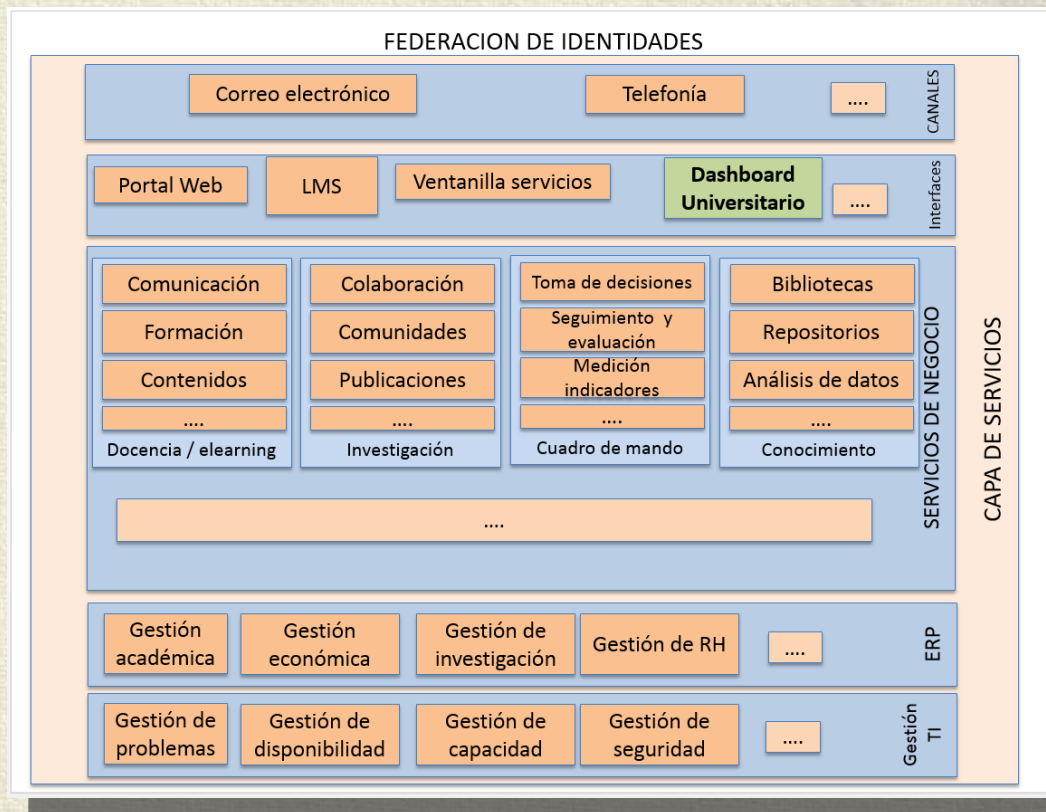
FEDERACION DE IDENTIDADES

Correo electrónico

Telefonía

....

CANALES

Portal Web

LMS

Ventanilla servicios

Dashboard Universitario

....

Interfaces

Comunicación

Formación

Contenidos

....

Docencia / elearning

Colaboración

Comunidades

Publicaciones

....

Investigación

Toma de decisiones

Seguimiento y evaluación

Medición indicadores

....

Cuadro de mando

Bibliotecas

Repositorios

Análisis de datos

....

Conocimiento

....

SERVICIOS DE NEGOCIO

CAPA DE SERVICIOS

Gestión académica

Gestión económica

Gestión de investigación

Gestión de RH

....

ERP

Gestión de problemas

Gestión de disponibilidad

Gestión de capacidad

Gestión de seguridad

....

Gestión TI